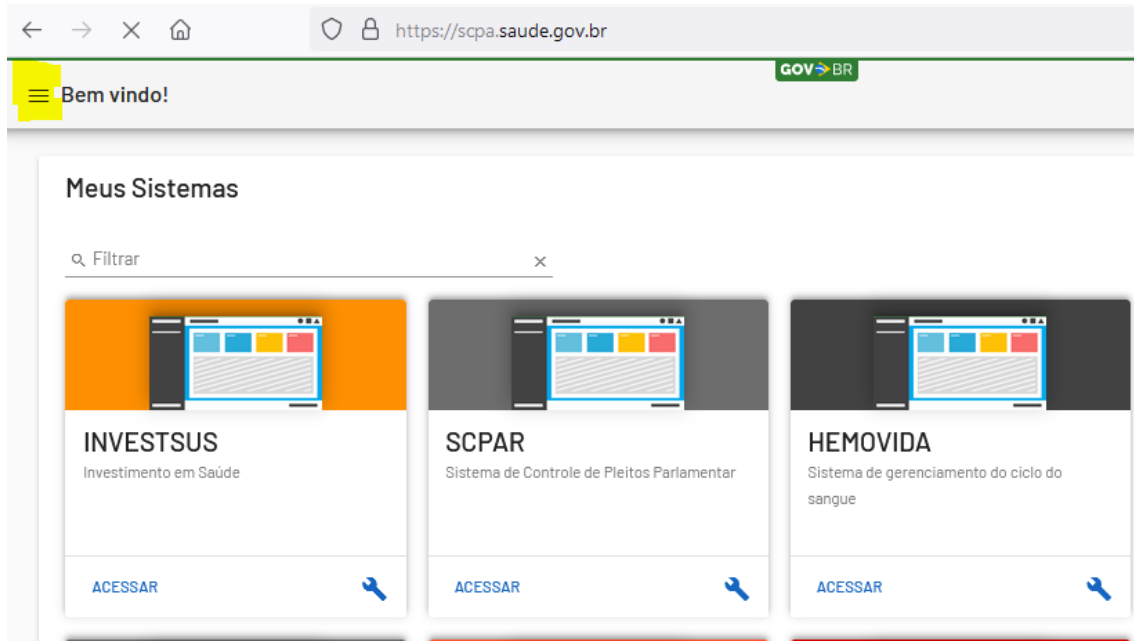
https://scpa.saude.gov.br

GOV BR

Bem vindo!

Meus Sistemas

Filtrar

INVESTSUS
Investimento em Saúde
ACESSAR

SCPAR
Sistema de Controle de Pleitos Parlamentar
ACESSAR

HEMOVIDA
Sistema de gerenciamento do ciclo do sangue
ACESSAR